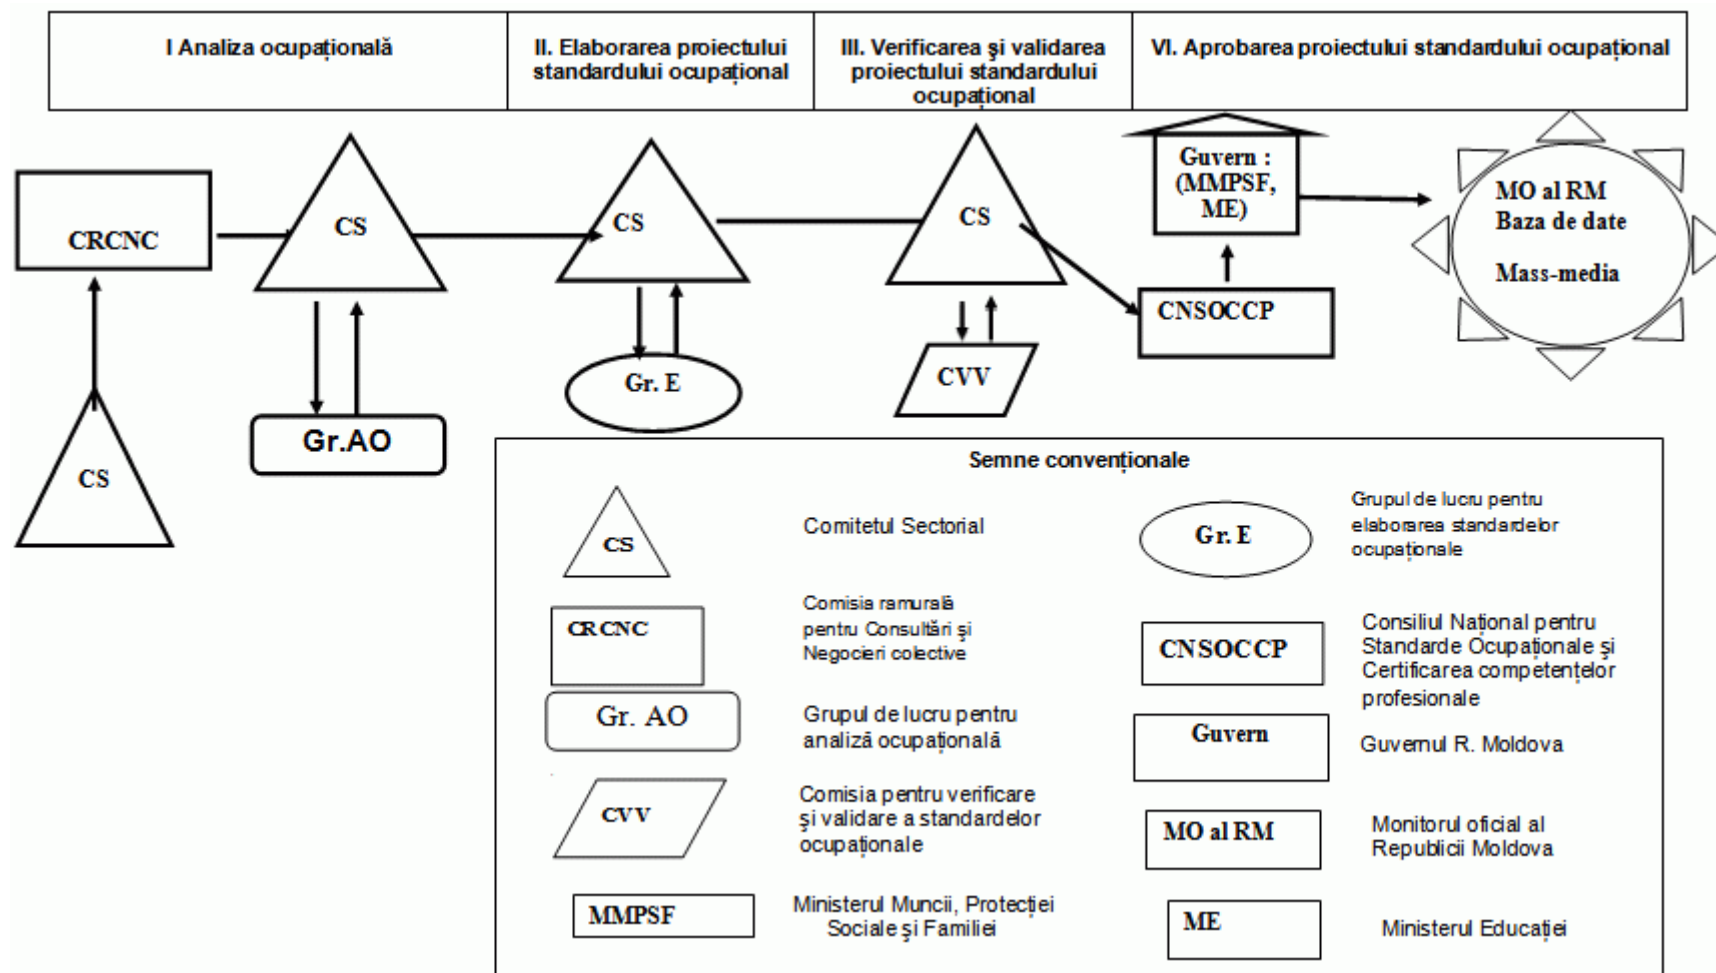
| I Analiza ocupațională | II. Elaborarea proiectului standardului ocupațional | III. Verificarea și validarea proiectului standardului ocupațional | VI. Aprobarea proiectului standardului ocupațional |
|---|---|---|---|

CRCNC

CS

CS

Gr.AO

CS

Gr. E

CS

CVV

Guvern : (MMPSF, ME)

CNSOCCP

MO al RM
Baza de date
Mass-media

Semne convenționale

CS — Comitetul Sectorial

Gr. E — Grupul de lucru pentru elaborarea standardelor ocupaționale

CRCNC — Comisia ramurală pentru Consultări și Negocieri colective

CNSOCCP — Consiliul Național pentru Standarde Ocupaționale și Certificarea competențelor profesionale

Gr. AO — Grupul de lucru pentru analiză ocupațională

Guvern — Guvernul R. Moldova

CVV — Comisia pentru verificare și validare a standardelor ocupaționale

MO al RM — Monitorul oficial al Republicii Moldova

MMPSF — Ministerul Muncii, Protecției Sociale și Familiei

ME — Ministerul Educației